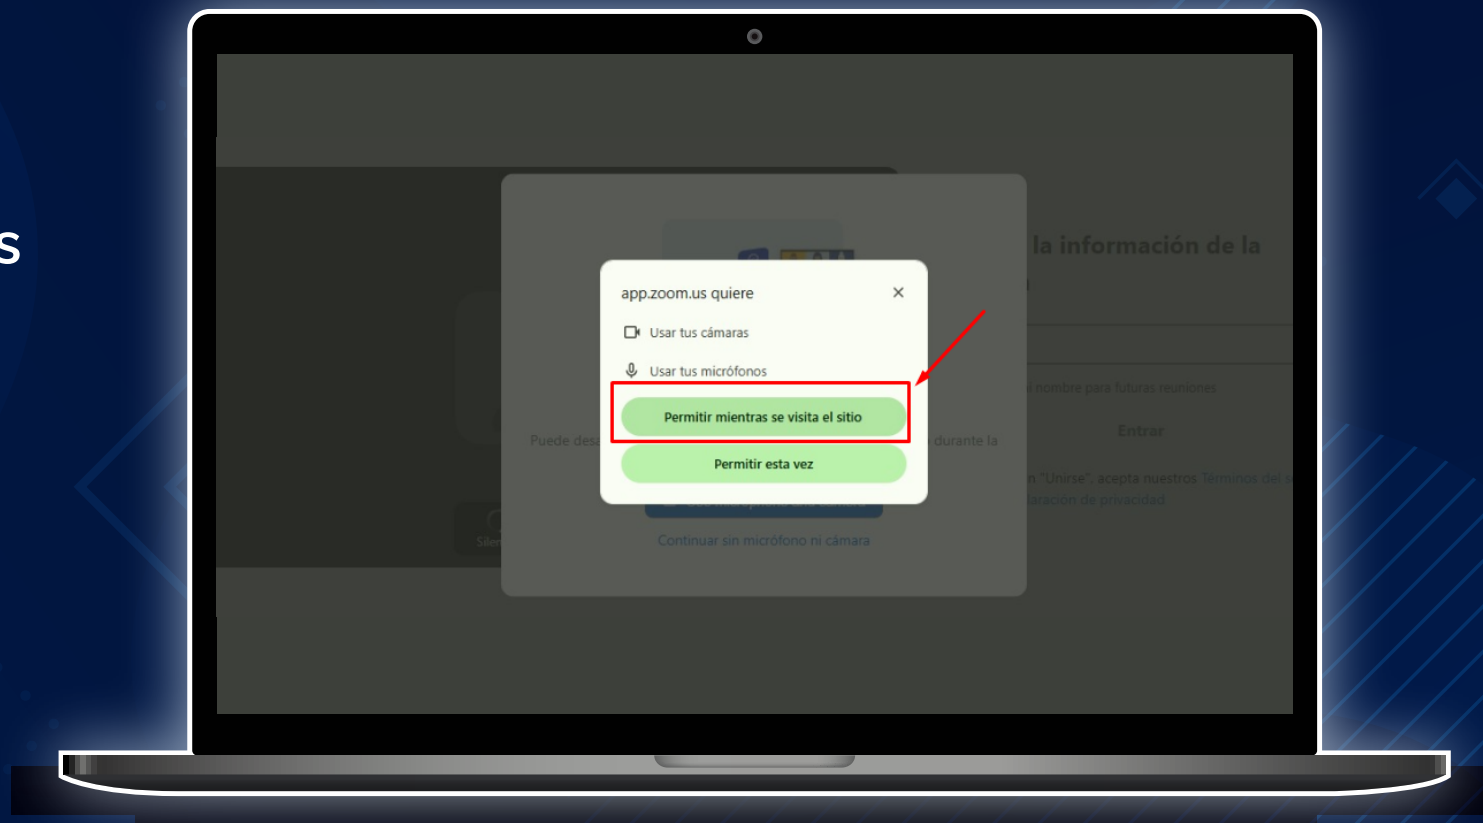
s

la información de la

app.zoom.us quiere

×

Usar tus cámaras

Usar tus micrófonos

Permitir mientras se visita el sitio

Permitir esta vez

Puede des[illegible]

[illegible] durante la

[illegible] nombre para futuras reuniones

Entrar

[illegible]n "Unirse", acepta nuestros Términos del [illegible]

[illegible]laración de privacidad

Silen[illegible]

Continuar sin micrófono ni cámara